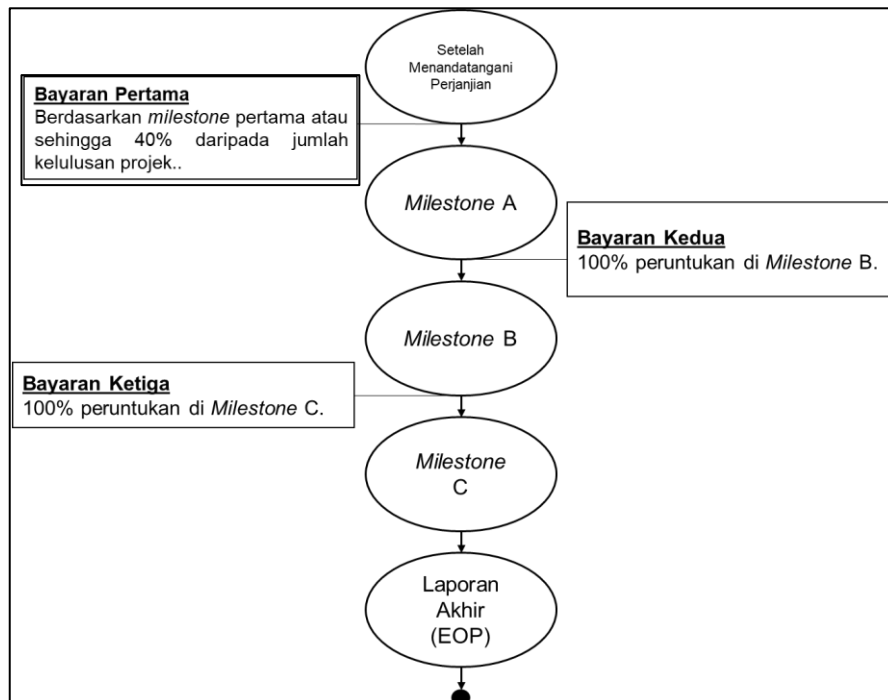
Setelah Menandatangani Perjanjian

Bayaran Pertama
Berdasarkan milestone pertama atau sehingga 40% daripada jumlah kelulusan projek..

Milestone A

Bayaran Kedua
100% peruntukan di Milestone B.

Milestone B

Bayaran Ketiga
100% peruntukan di Milestone C.

Milestone C

Laporan Akhir (EOP)